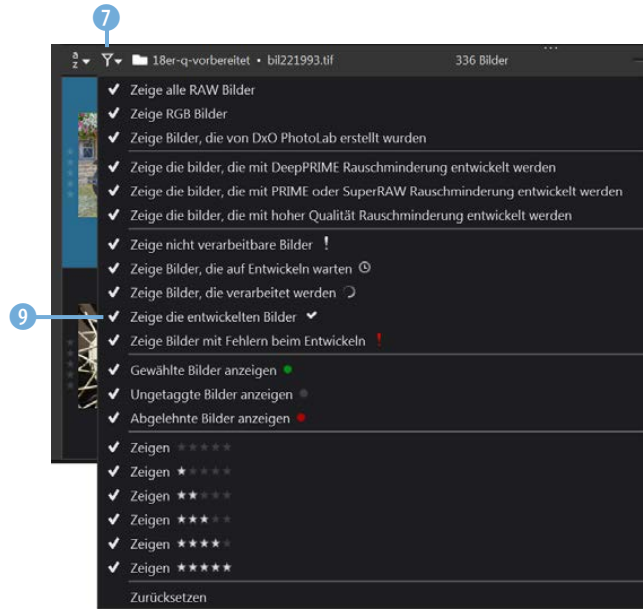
7

a z 18er-q-vorbereitet • bil221993.tif 336 Bilder

✔ Zeige alle RAW Bilder
✔ Zeige RGB Bilder
✔ Zeige Bilder, die von DxO PhotoLab erstellt wurden
✔ Zeige die bilder, die mit DeepPRIME Rauschminderung entwickelt werden
✔ Zeige die bilder, die mit PRIME oder SuperRAW Rauschminderung entwickelt werden
✔ Zeige die bilder, die mit hoher Qualität Rauschminderung entwickelt werden
✔ Zeige nicht verarbeitbare Bilder !
✔ Zeige Bilder, die auf Entwickeln warten
✔ Zeige Bilder, die verarbeitet werden
9
✔ Zeige die entwickelten Bilder ✔
✔ Zeige Bilder mit Fehlern beim Entwickeln !
✔ Gewählte Bilder anzeigen
✔ Ungetaggte Bilder anzeigen
✔ Abgelehnte Bilder anzeigen
✔ Zeigen ★★★★★
✔ Zeigen ★★★★★
✔ Zeigen ★★★★★
✔ Zeigen ★★★★★
✔ Zeigen ★★★★★
✔ Zeigen ★★★★★
Zurücksetzen